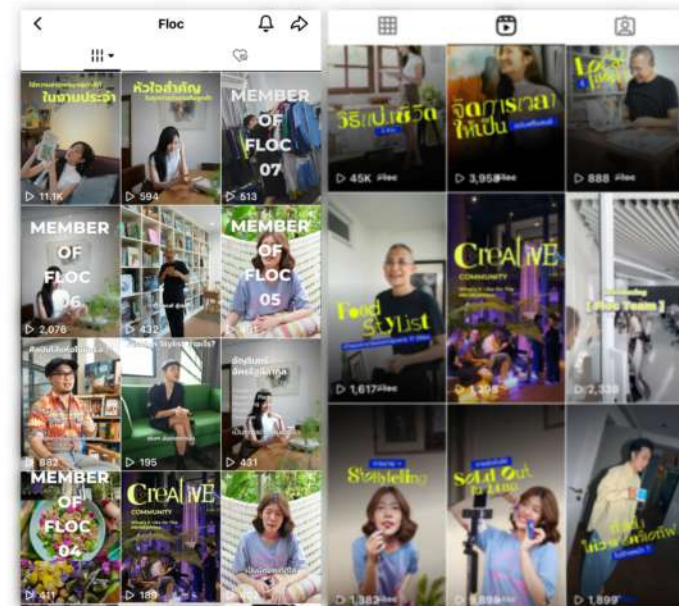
Floc

ในงานประจำ
11.1K

หัวใจสำคัญ
594

MEMBER OF FLOC 07
513

MEMBER OF FLOC 06
2,076

432

MEMBER OF FLOC 05
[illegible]

682

Food Stylist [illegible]
195

431

MEMBER OF FLOC 04
411

Creative COMMUNITY
189

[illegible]

วิธีแปลชีวิต
45K floc

จัดการเวลาให้เป็น
3,958 floc

Loc
888 floc

Food Stylist
1,617 floc

Creative COMMUNITY
1,208

[ Floc Team ]
2,338

Styleling
1,382

Sold Out
5,899

1,899